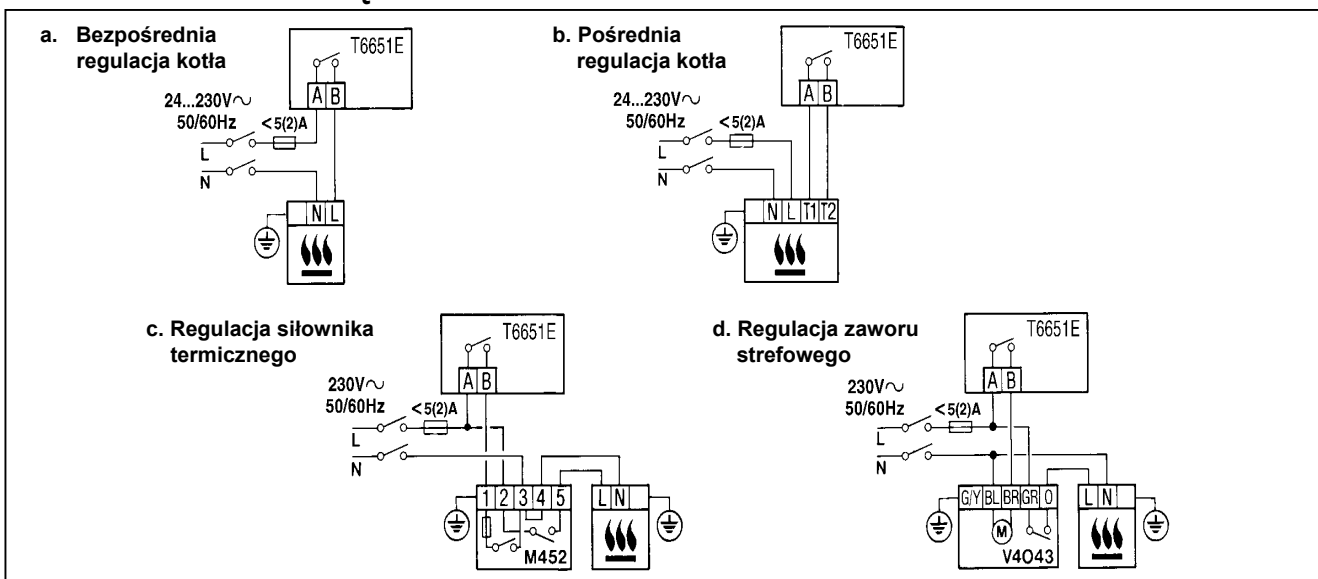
a. Bezpośrednia regulacja kotła

T6651E

A B

24...230V∼
50/60Hz

< 5(2)A

L

N

N L

b. Pośrednia regulacja kotła

T6651E

A B

24...230V∼
50/60Hz

< 5(2)A

L

N

N L T1 T2

c. Regulacja siłownika termicznego

T6651E

A B

230V∼
50/60Hz

< 5(2)A

L

N

1 2 3 4 5

M452

L N

d. Regulacja zaworu strefowego

T6651E

A B

230V∼
50/60Hz

< 5(2)A

L

N

G/Y BL BR GR O

M

V4043

L N